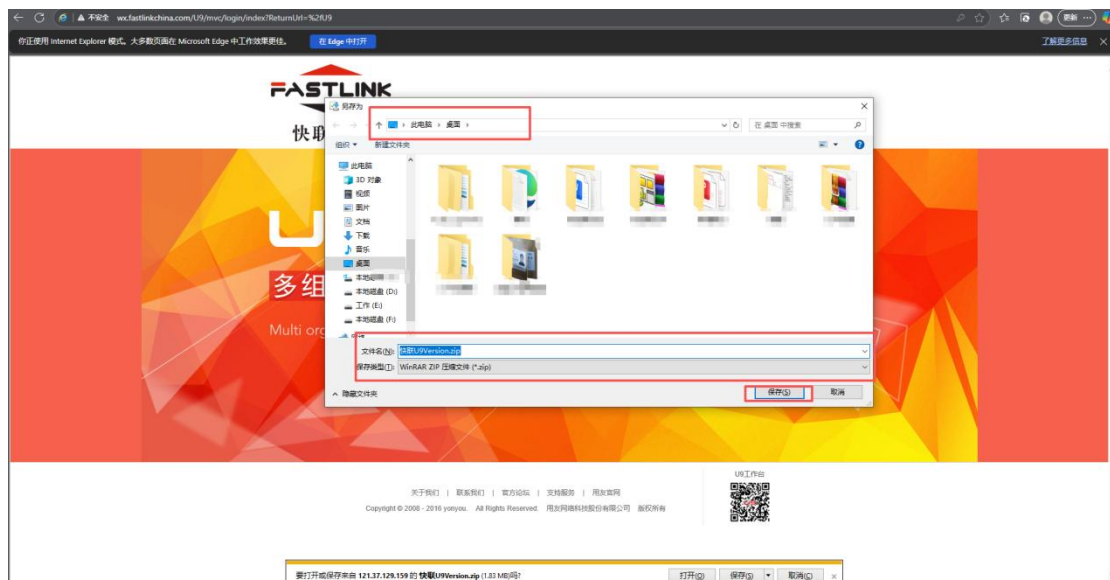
不安全 wx.fastlinkchina.com/U9/mvc/login/index?ReturnUrl=%2fU9

更新

你正使用 Internet Explorer 模式。大多数页面在 Microsoft Edge 中工作效果更佳。 在 Edge 中打开 了解更多信息

FASTLINK

快联

另存为

此电脑 › 桌面 ›

在 桌面 中搜索

组织 ▾ 新建文件夹

此电脑
3D 对象
视频
图片
文档
下载
音乐
桌面
本地磁
本地磁盘 (D:)
工作 (E:)
本地磁盘 (F:)

文件名(N): 快联U9Version.zip
保存类型(T): WinRAR ZIP 压缩文件 (*.zip)

隐藏文件夹

保存(S) 取消

U

多组

Multi org

U9工作台

关于我们 | 联系我们 | 官方论坛 | 支持服务 | 用友官网

Copyright © 2008 - 2016 yonyou. All Rights Reserved. 用友网络科技股份有限公司 版权所有

要打开或保存来自 121.37.129.159 的 快联U9Version.zip (1.83 MB)吗?

打开(O) 保存(S) 取消(C)